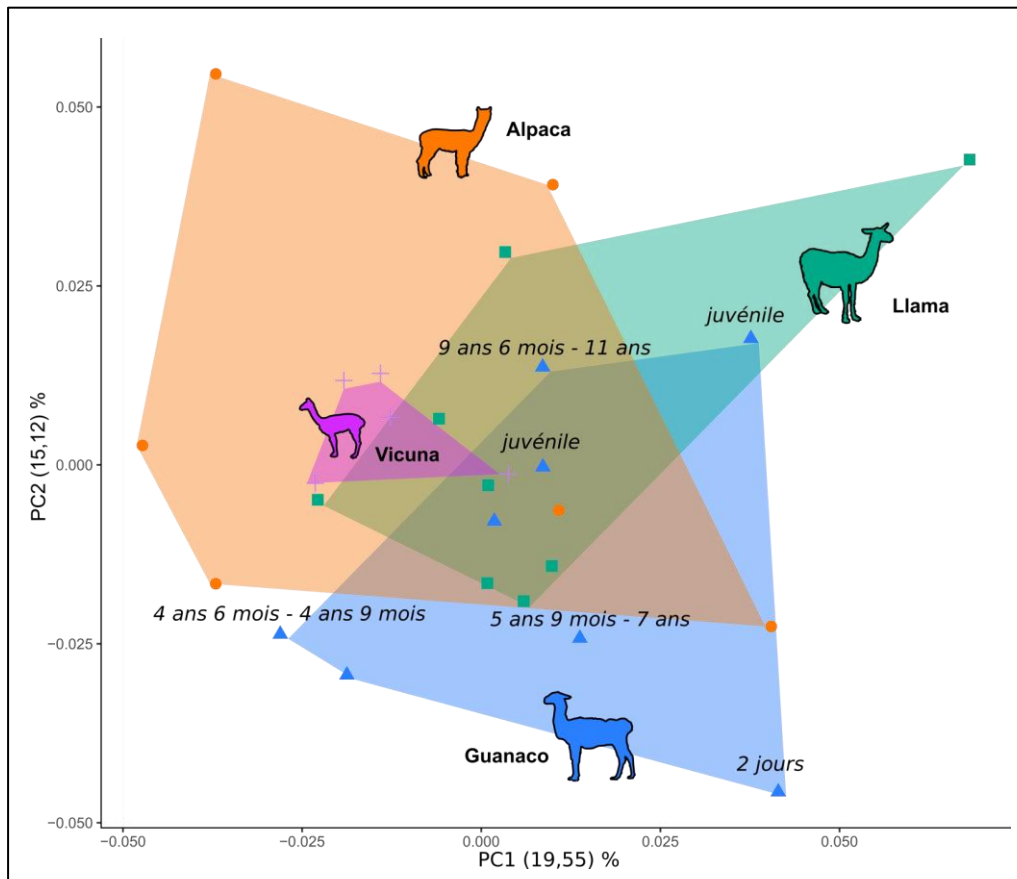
Alpaca

Llama

juvénile

9 ans 6 mois - 11 ans

Vicuna

juvénile

4 ans 6 mois - 4 ans 9 mois

5 ans 9 mois - 7 ans

Guanaco

2 jours

0.050
0.025
0.000
−0.025
−0.050

PC2 (15,12) %

−0.050
−0.025
0.000
0.025
0.050

PC1 (19,55) %